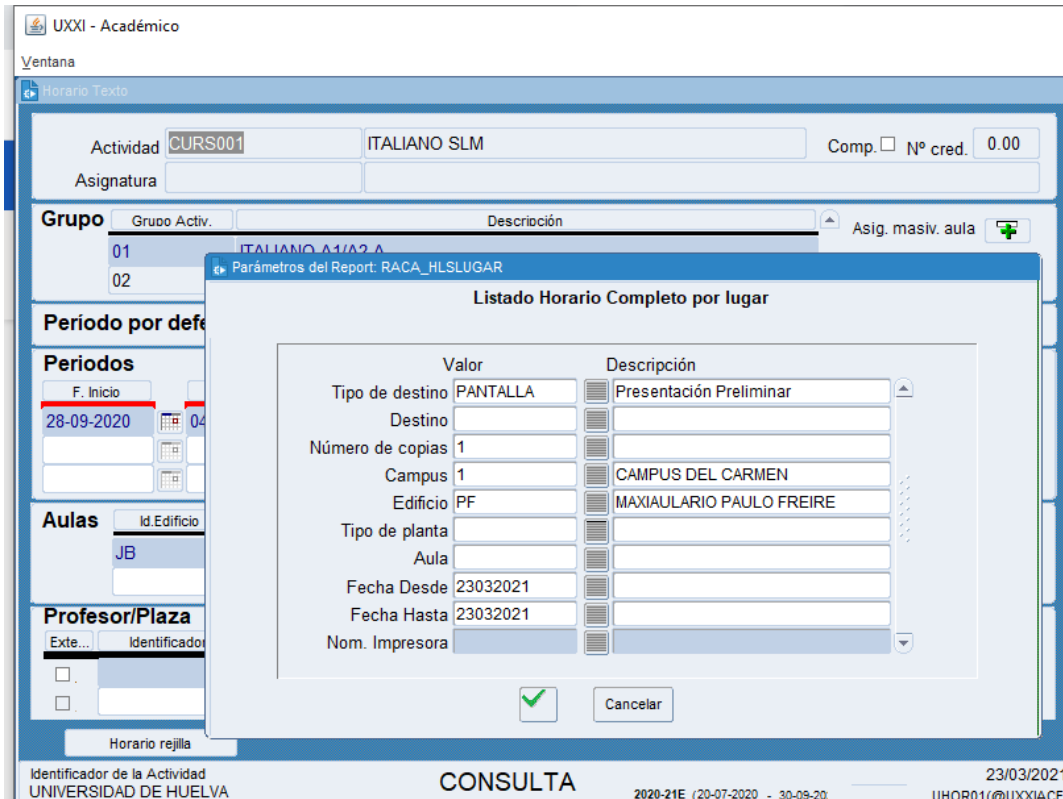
UXXI - Académico

Ventana

Horario Texto

Actividad CURS001 ITALIANO SLM Comp. ☐ Nº cred. 0.00

Asignatura

Grupo Grupo Activ. Descripción Asig. masiv. aula

01 ITALIANO A1/A2 A

02

Período por defe

Periodos

F. Inicio

28-09-2020 04

Aulas Id.Edificio

JB

Profesor/Plaza

Exte... Identificador

Horario rejilla

Parámetros del Report: RACA_HLSLUGAR

Listado Horario Completo por lugar

| | Valor | Descripción |
|---|---|---|
| Tipo de destino | PANTALLA | Presentación Preliminar |
| Destino | | |
| Número de copias | 1 | |
| Campus | 1 | CAMPUS DEL CARMEN |
| Edificio | PF | MAXIAULARIO PAULO FREIRE |
| Tipo de planta | | |
| Aula | | |
| Fecha Desde | 23032021 | |
| Fecha Hasta | 23032021 | |
| Nom. Impresora | | |

Cancelar

Identificador de la Actividad
UNIVERSIDAD DE HUELVA

CONSULTA

2020-21E (20-07-2020 - 30-09-20

23/03/2021
UHOR01@UXXIACE